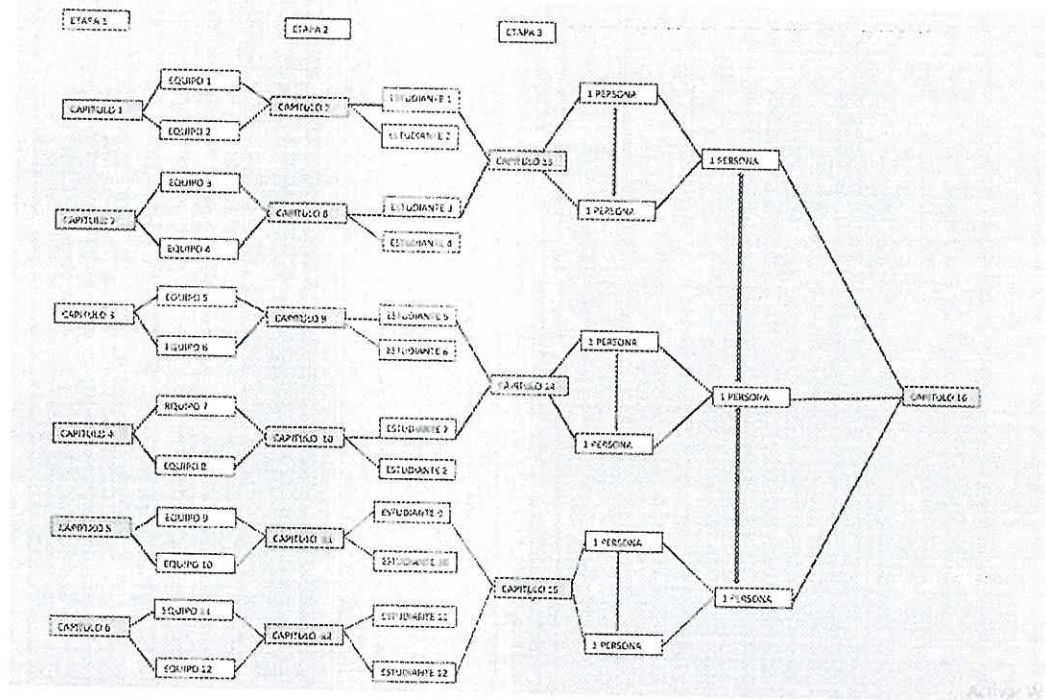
ETAPA 1

ETAPA 2

ETAPA 3

CAPITULO 1

EQUIPO 1

EQUIPO 2

CAPITULO 7

ESTUDIANTE 1

ESTUDIANTE 2

1 PERSONA

1 PERSONA

CAPITULO 13

1 PERSONA

EQUIPO 3

CAPITULO 2

EQUIPO 4

CAPITULO 8

ESTUDIANTE 3

ESTUDIANTE 4

CAPITULO 3

EQUIPO 5

EQUIPO 6

CAPITULO 9

ESTUDIANTE 5

ESTUDIANTE 6

1 PERSONA

CAPITULO 14

1 PERSONA

1 PERSONA

CAPITULO 16

CAPITULO 4

EQUIPO 7

EQUIPO 8

CAPITULO 10

ESTUDIANTE 7

ESTUDIANTE 8

CAPITULO 5

EQUIPO 9

EQUIPO 10

CAPITULO 11

ESTUDIANTE 9

ESTUDIANTE 10

1 PERSONA

CAPITULO 15

1 PERSONA

1 PERSONA

CAPITULO 6

EQUIPO 11

EQUIPO 12

CAPITULO 12

ESTUDIANTE 11

ESTUDIANTE 12

Activar W